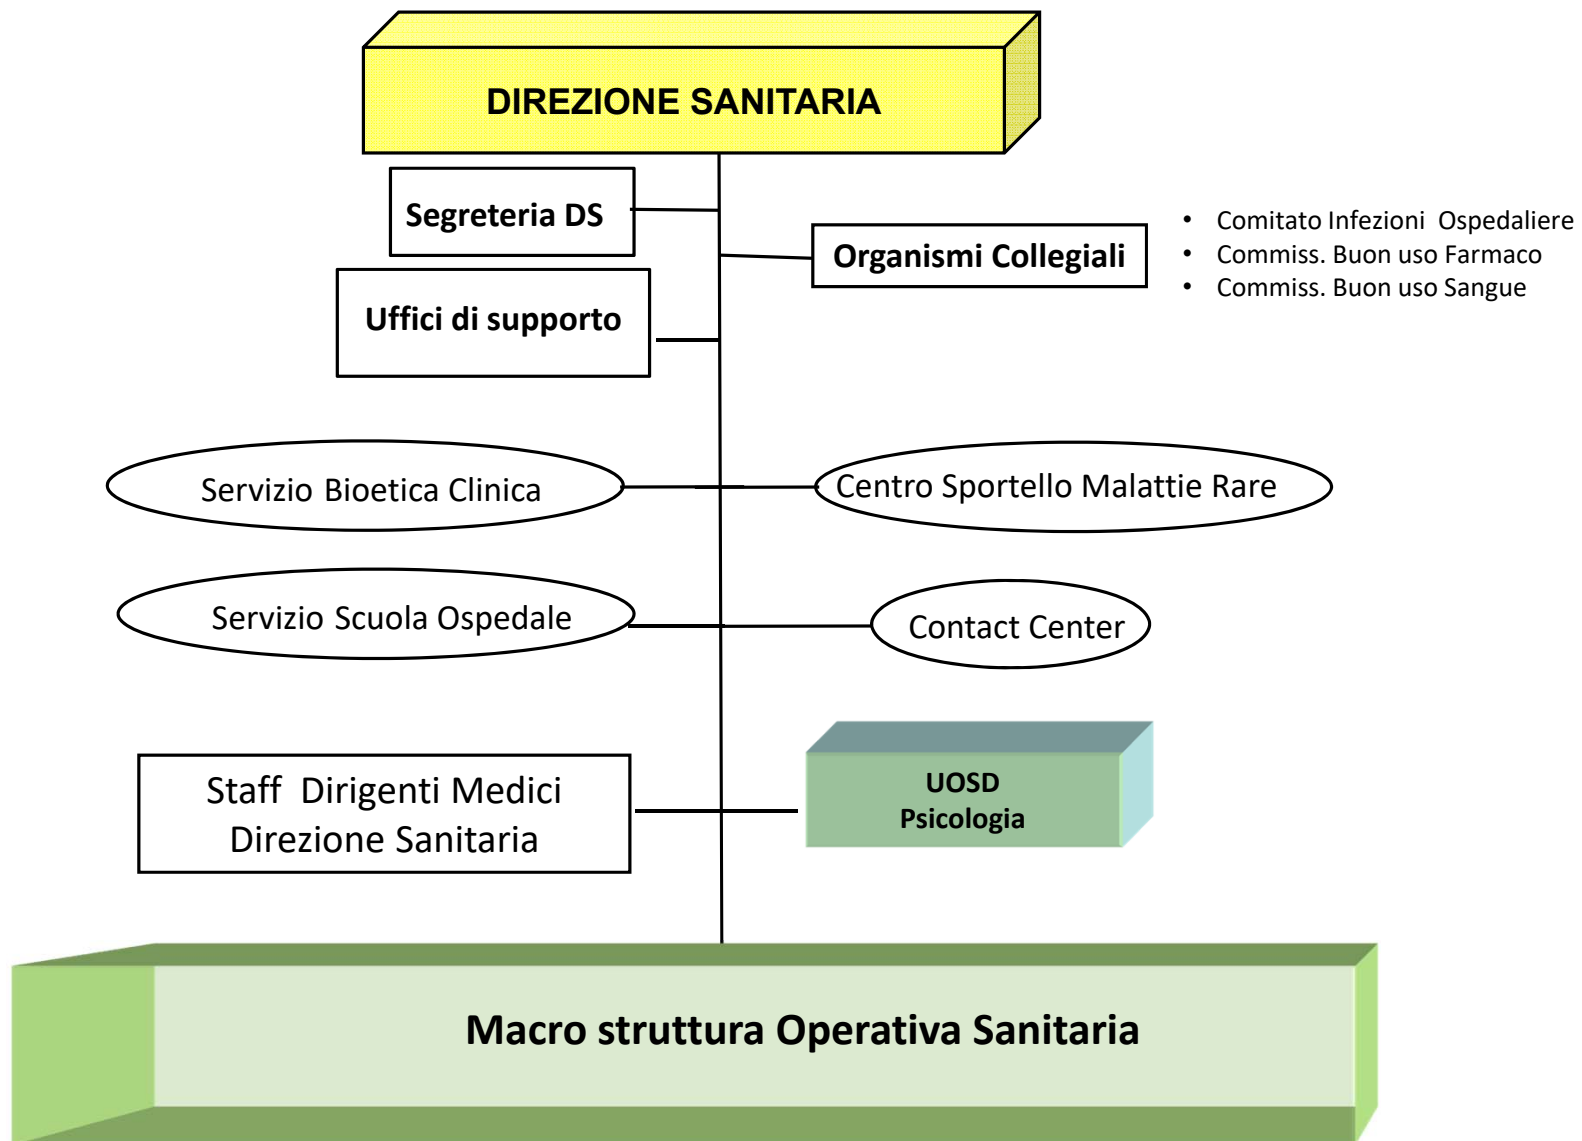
DIREZIONE SANITARIA

Segreteria DS

Organismi Collegiali

• Comitato Infezioni Ospedaliere
• Commiss. Buon uso Farmaco
• Commiss. Buon uso Sangue

Uffici di supporto

Servizio Bioetica Clinica

Centro Sportello Malattie Rare

Servizio Scuola Ospedale

Contact Center

Staff Dirigenti Medici Direzione Sanitaria

UOSD Psicologia

Macro struttura Operativa Sanitaria